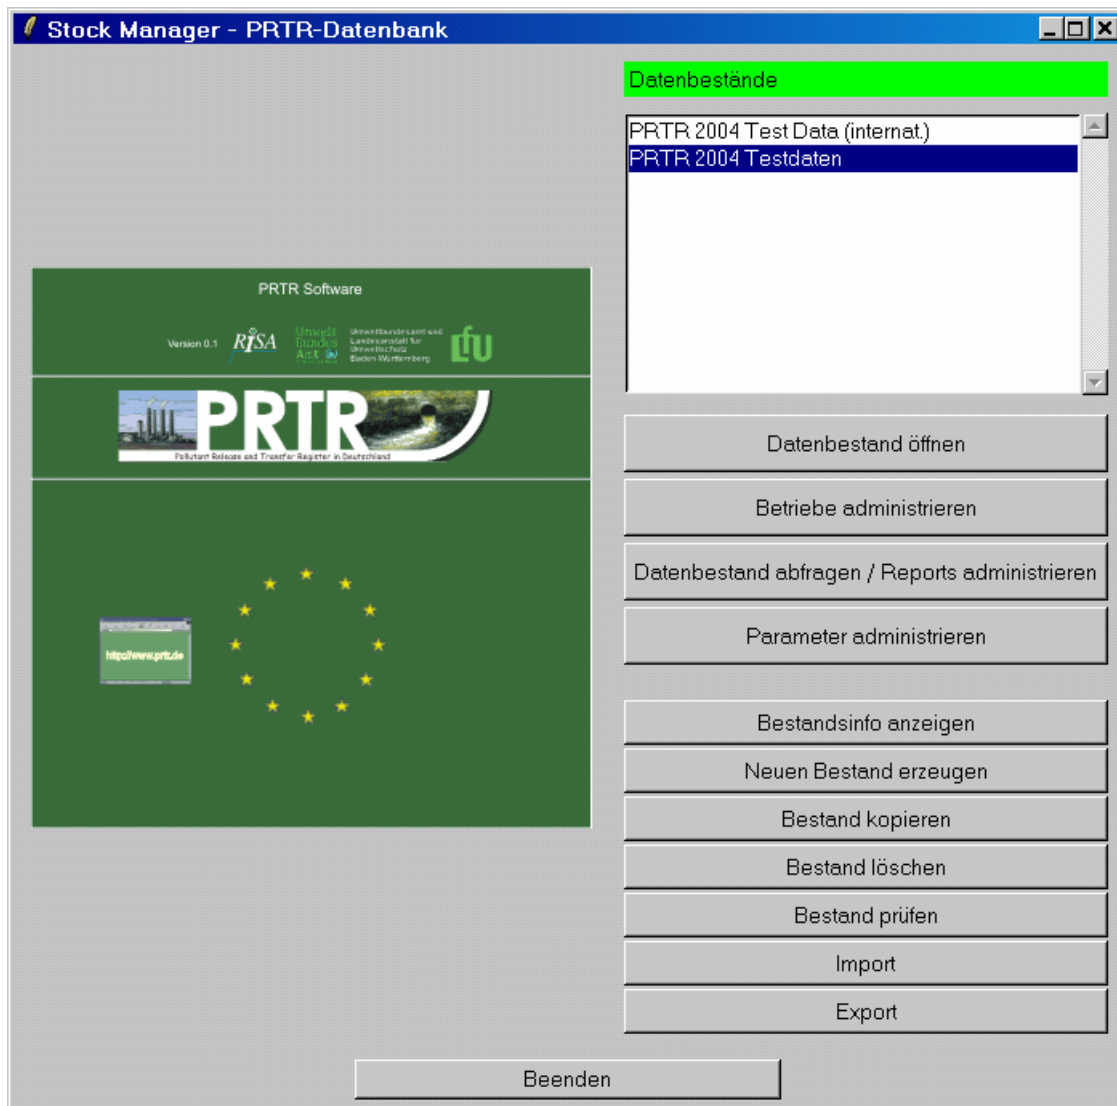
Stock Manager - PRTR-Datenbank

PRTR Software

Version 0.1 RISA Umwelt Bundes Amt Umweltbundesamt und Landesanstalt für Umweltschutz Baden-Württemberg LfU

PRTR
Pollutant Release and Transfer Register in Deutschland

http://www.prtr.de

Datenbestände

PRTR 2004 Test Data (internat.)
PRTR 2004 Testdaten

Datenbestand öffnen

Betriebe administrieren

Datenbestand abfragen / Reports administrieren

Parameter administrieren

Bestandsinfo anzeigen

Neuen Bestand erzeugen

Bestand kopieren

Bestand löschen

Bestand prüfen

Import

Export

Beenden